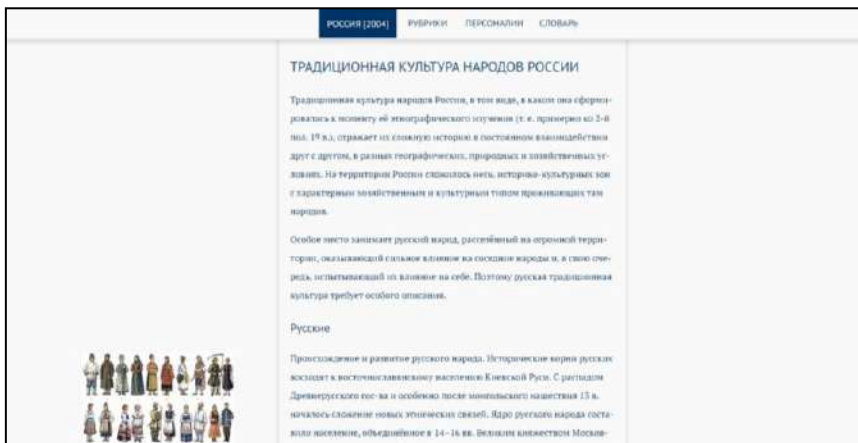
РОССИЯ (2004)   РУБРИКИ   ПЕРСОНАЛИИ   СЛОВАРЬ

ТРАДИЦИОННАЯ КУЛЬТУРА НАРОДОВ РОССИИ

Традиционная культура народов России, в том виде, в каком она сформировалась к моменту её этнографического изучения (т. е. примерно ко 2-й пол. 19 в.), отражает их сложную историю в постоянном взаимодействии друг с другом, в разных географических, природных и хозяйственных условиях. На территории России сложилось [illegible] историко-культурных зон с характерным хозяйственным и культурным типом проживающих там народов.

Особое место занимает русский народ, расселённый на огромной территории, оказывающий сильное влияние на соседние народы и, в свою очередь, испытывающий их влияние на себе. Поэтому русская традиционная культура требует особого описания.

Русские

Происхождение и развитие русского народа. Исторические корни русских восходят к восточнославянскому населению Киевской Руси. С распадом Древнерусского гос-ва и особенно после монгольского нашествия 13 в. началось сложение новых этнических связей. Ядро русского народа составило население, объединённое в 14–16 вв. Великим княжеством Москов-